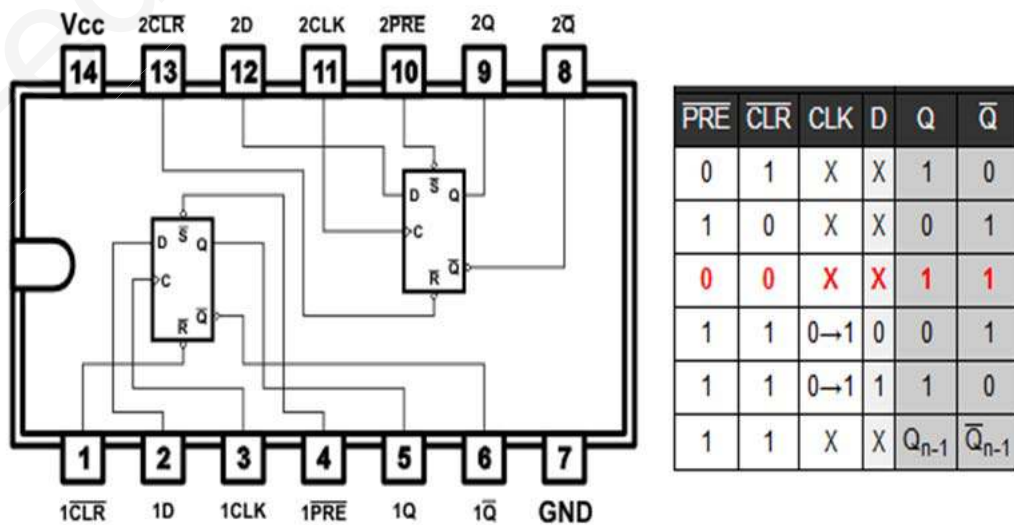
Vcc $2\overline{CLR}$ 2D 2CLK $2\overline{PRE}$ 2Q $2\overline{Q}$

14 13 12 11 10 9 8

D $\overline{S}$ Q
C
$\overline{R}$ $\overline{Q}$

D $\overline{S}$ Q
C
$\overline{R}$ $\overline{Q}$

1 2 3 4 5 6 7

$1\overline{CLR}$ 1D 1CLK $1\overline{PRE}$ 1Q $1\overline{Q}$ GND

| $\overline{PRE}$ | $\overline{CLR}$ | CLK | D | Q | $\overline{Q}$ |
|---|---|---|---|---|---|
| 0 | 1 | X | X | 1 | 0 |
| 1 | 0 | X | X | 0 | 1 |
| 0 | 0 | X | X | 1 | 1 |
| 1 | 1 | $0\rightarrow1$ | 0 | 0 | 1 |
| 1 | 1 | $0\rightarrow1$ | 1 | 1 | 0 |
| 1 | 1 | X | X | $Q_{n-1}$ | $\overline{Q}_{n-1}$ |